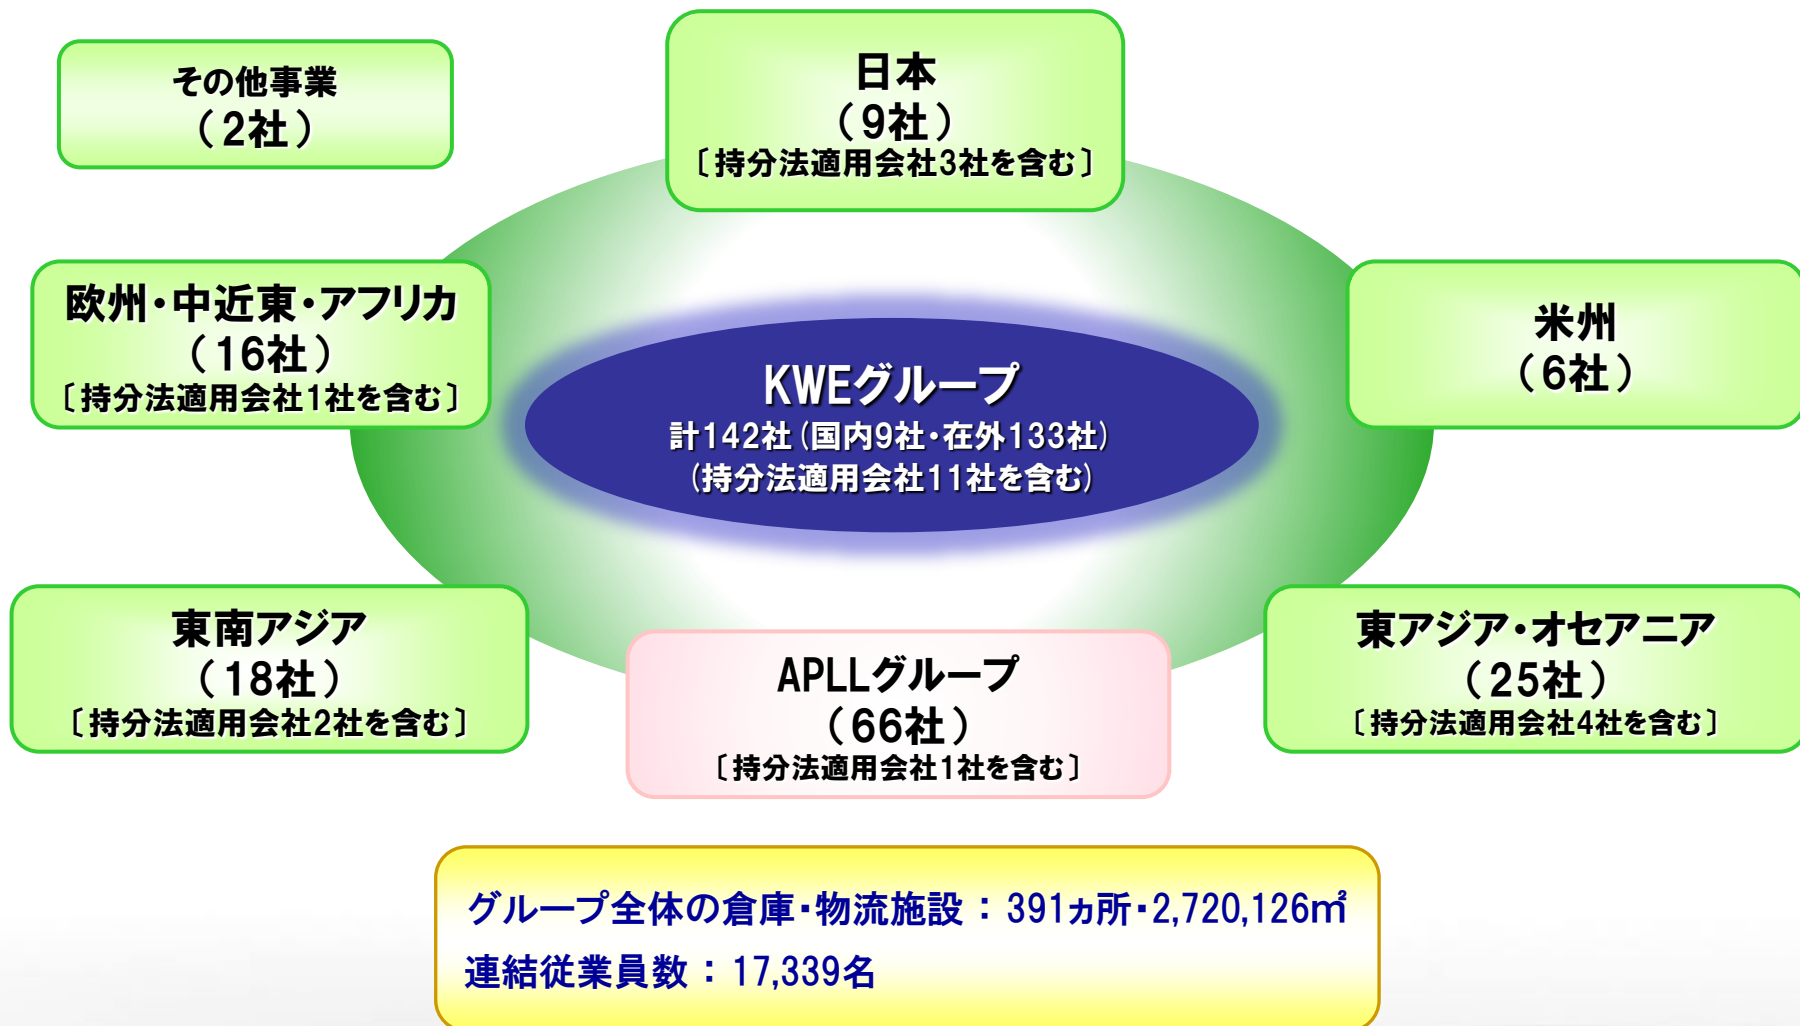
その他事業
（2社）

日本
（9社）
〔持分法適用会社3社を含む〕

欧州・中近東・アフリカ
（16社）
〔持分法適用会社1社を含む〕

KWEグループ
計142社（国内9社・在外133社）
（持分法適用会社11社を含む）

米州
（6社）

東南アジア
（18社）
〔持分法適用会社2社を含む〕

APLLグループ
（66社）
〔持分法適用会社1社を含む〕

東アジア・オセアニア
（25社）
〔持分法適用会社4社を含む〕

グループ全体の倉庫・物流施設：391ヵ所・2,720,126㎡
連結従業員数：17,339名